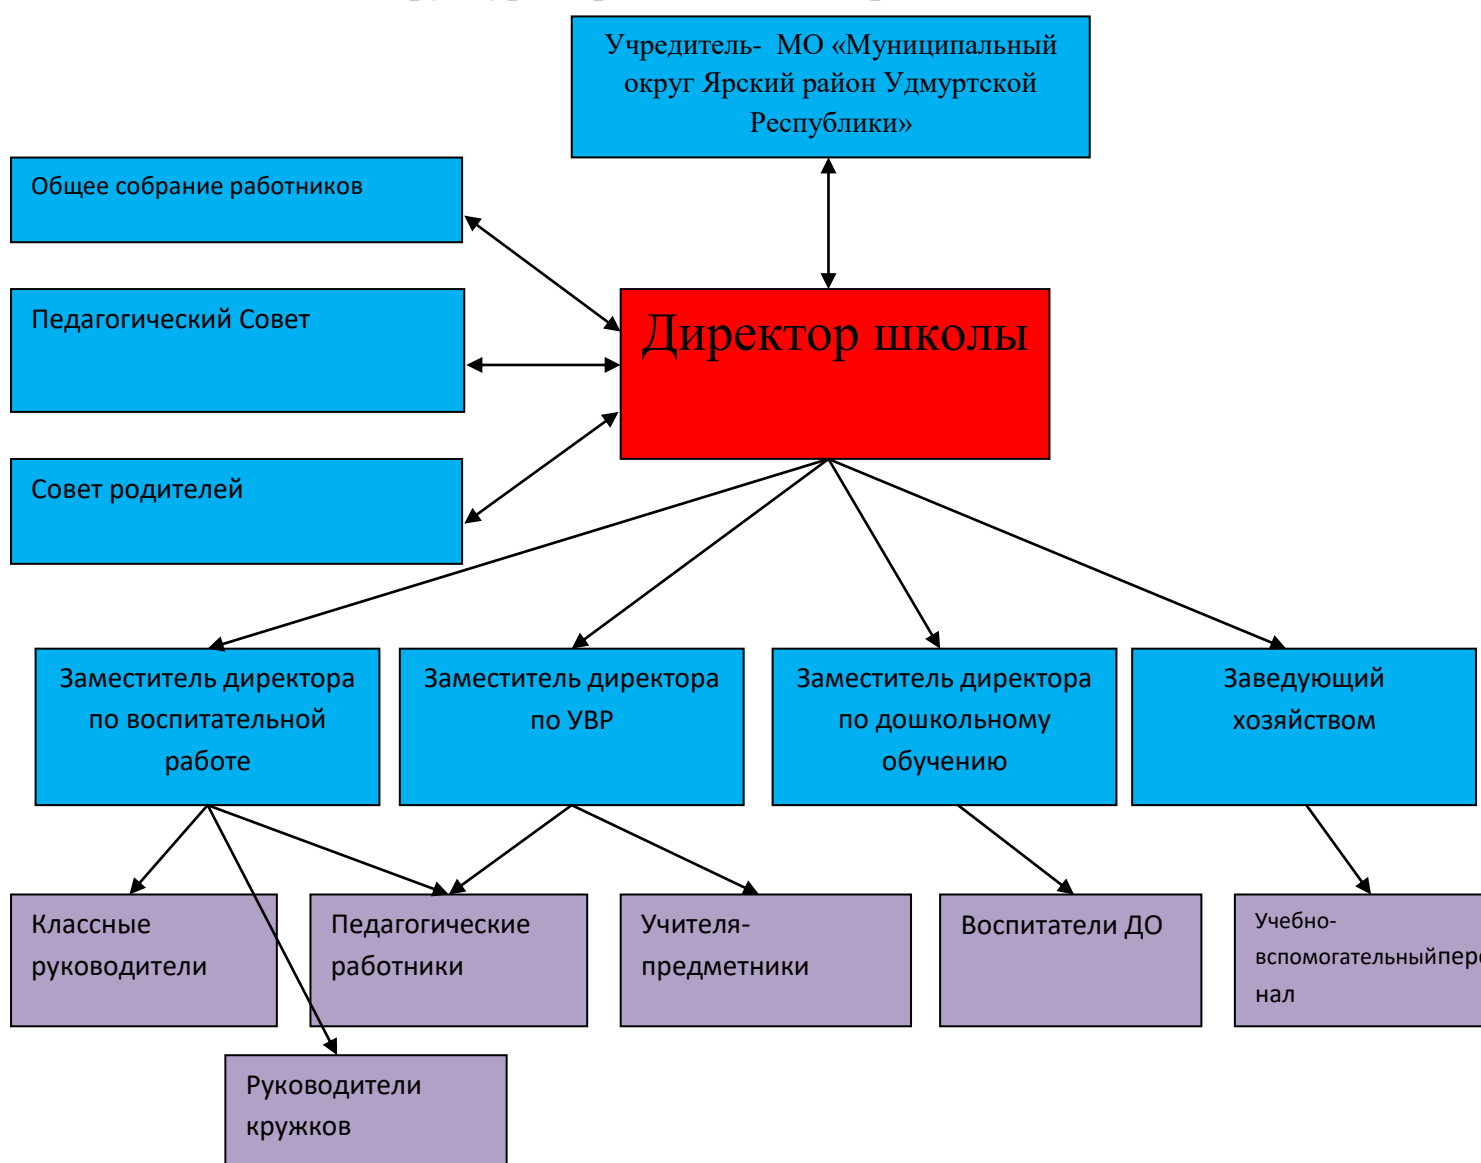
Учредитель- МО «Муниципальный округ Ярский район Удмуртской Республики»

Общее собрание работников

Педагогический Совет

Совет родителей

Директор школы

Заместитель директора по воспитательной работе

Заместитель директора по УВР

Заместитель директора по дошкольному обучению

Заведующий хозяйством

Классные руководители

Педагогические работники

Учителя-предметники

Воспитатели ДО

Учебно-вспомогательныйпер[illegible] нал

Руководители кружков